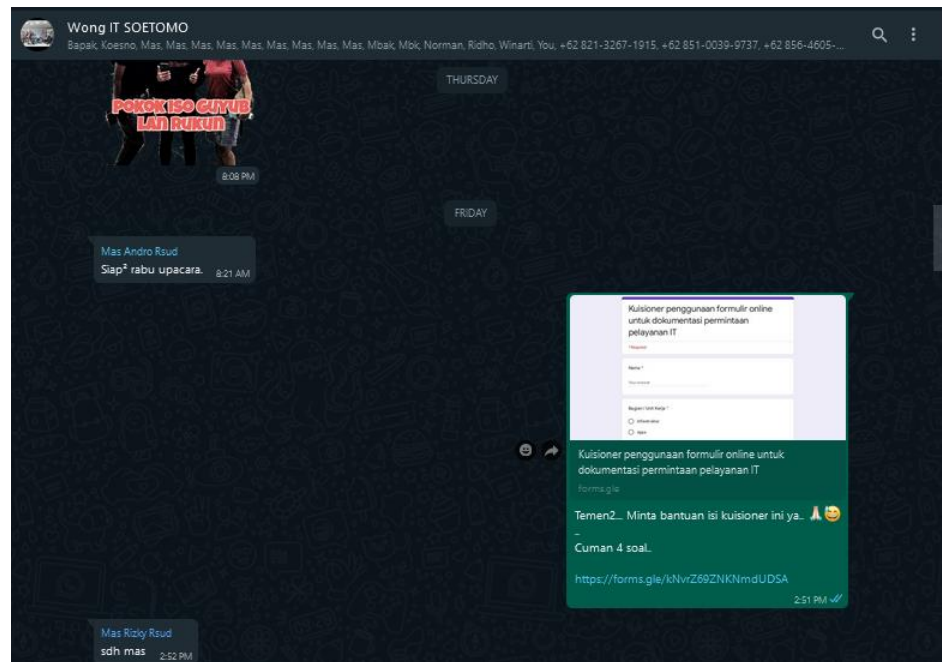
Wong IT SOETOMO
Bapak, Koesno, Mas, Mas, Mas, Mas, Mas, Mas, Mas, Mas, Mas, Mbak, Mok, Norman, Ridho, Winarti, You, +62 821-3267-1915, +62 851-0039-9737, +62 856-4605-...

POKOK ISO GUYUB LAN RUKUN

8:08 PM

THURSDAY

FRIDAY

Mas Andro Rsud
Siap² rabu upacara. 8:21 AM

Kuisioner penggunaan formulir online untuk dokumentasi permintaan pelayanan IT
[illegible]
Nama *
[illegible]
Bagian / Unit Kerja *
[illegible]
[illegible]

Kuisioner penggunaan formulir online untuk dokumentasi permintaan pelayanan IT
forms.gle

Temen2... Minta bantuan isi kuisioner ini ya.. 🙏😊
-
Cuman 4 soal..

https://forms.gle/kNvrZ69ZNKNmdUDSA
2:51 PM

Mas Rizky Rsud
sdh mas 2:52 PM